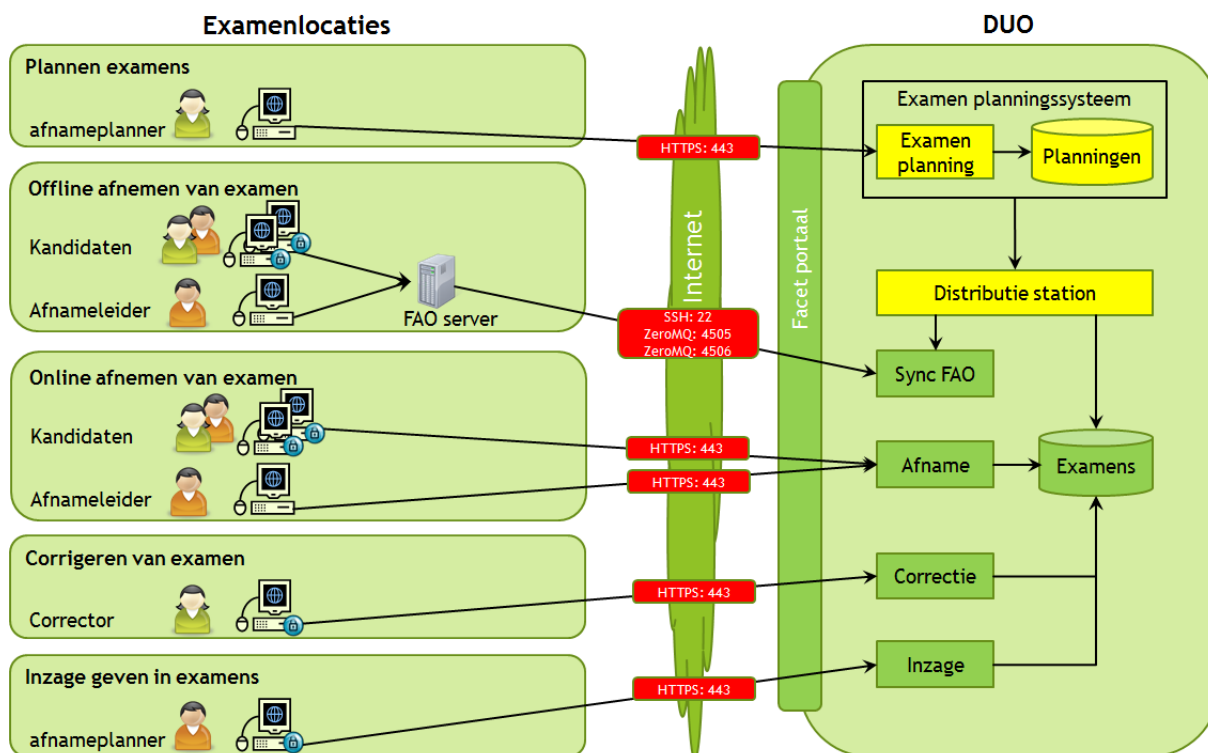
Examenlocaties

DUO

Plannen examens

afnameplanner

Offline afnemen van examen

Kandidaten

Afnameleider

FAO server

Online afnemen van examen

Kandidaten

Afnameleider

Corrigeren van examen

Corrector

Inzage geven in examens

afnameplanner

Internet

HTTPS: 443

SSH: 22
ZeroMQ: 4505
ZeroMQ: 4506

HTTPS: 443

HTTPS: 443

HTTPS: 443

HTTPS: 443

Facet portaal

Examen planningssysteem

Examen planning

Planningen

Distributie station

Sync FAO

Afname

Examens

Correctie

Inzage